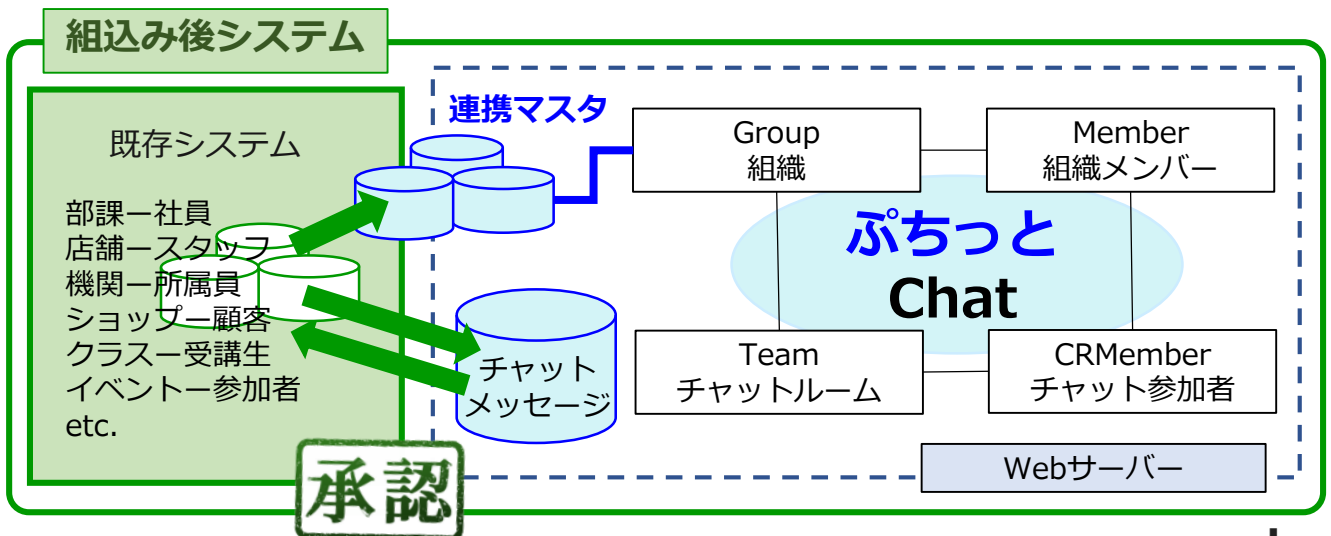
組込み後システム

既存システム

部課ー社員
店舗ースタッフ
機関ー所属員
ショップー顧客
クラスー受講生
イベントー参加者
etc.

承認

連携マスタ

チャット
メッセージ

Group
組織

Member
組織メンバー

ぷちっと
Chat

Team
チャットルーム

CRMember
チャット参加者

Webサーバー